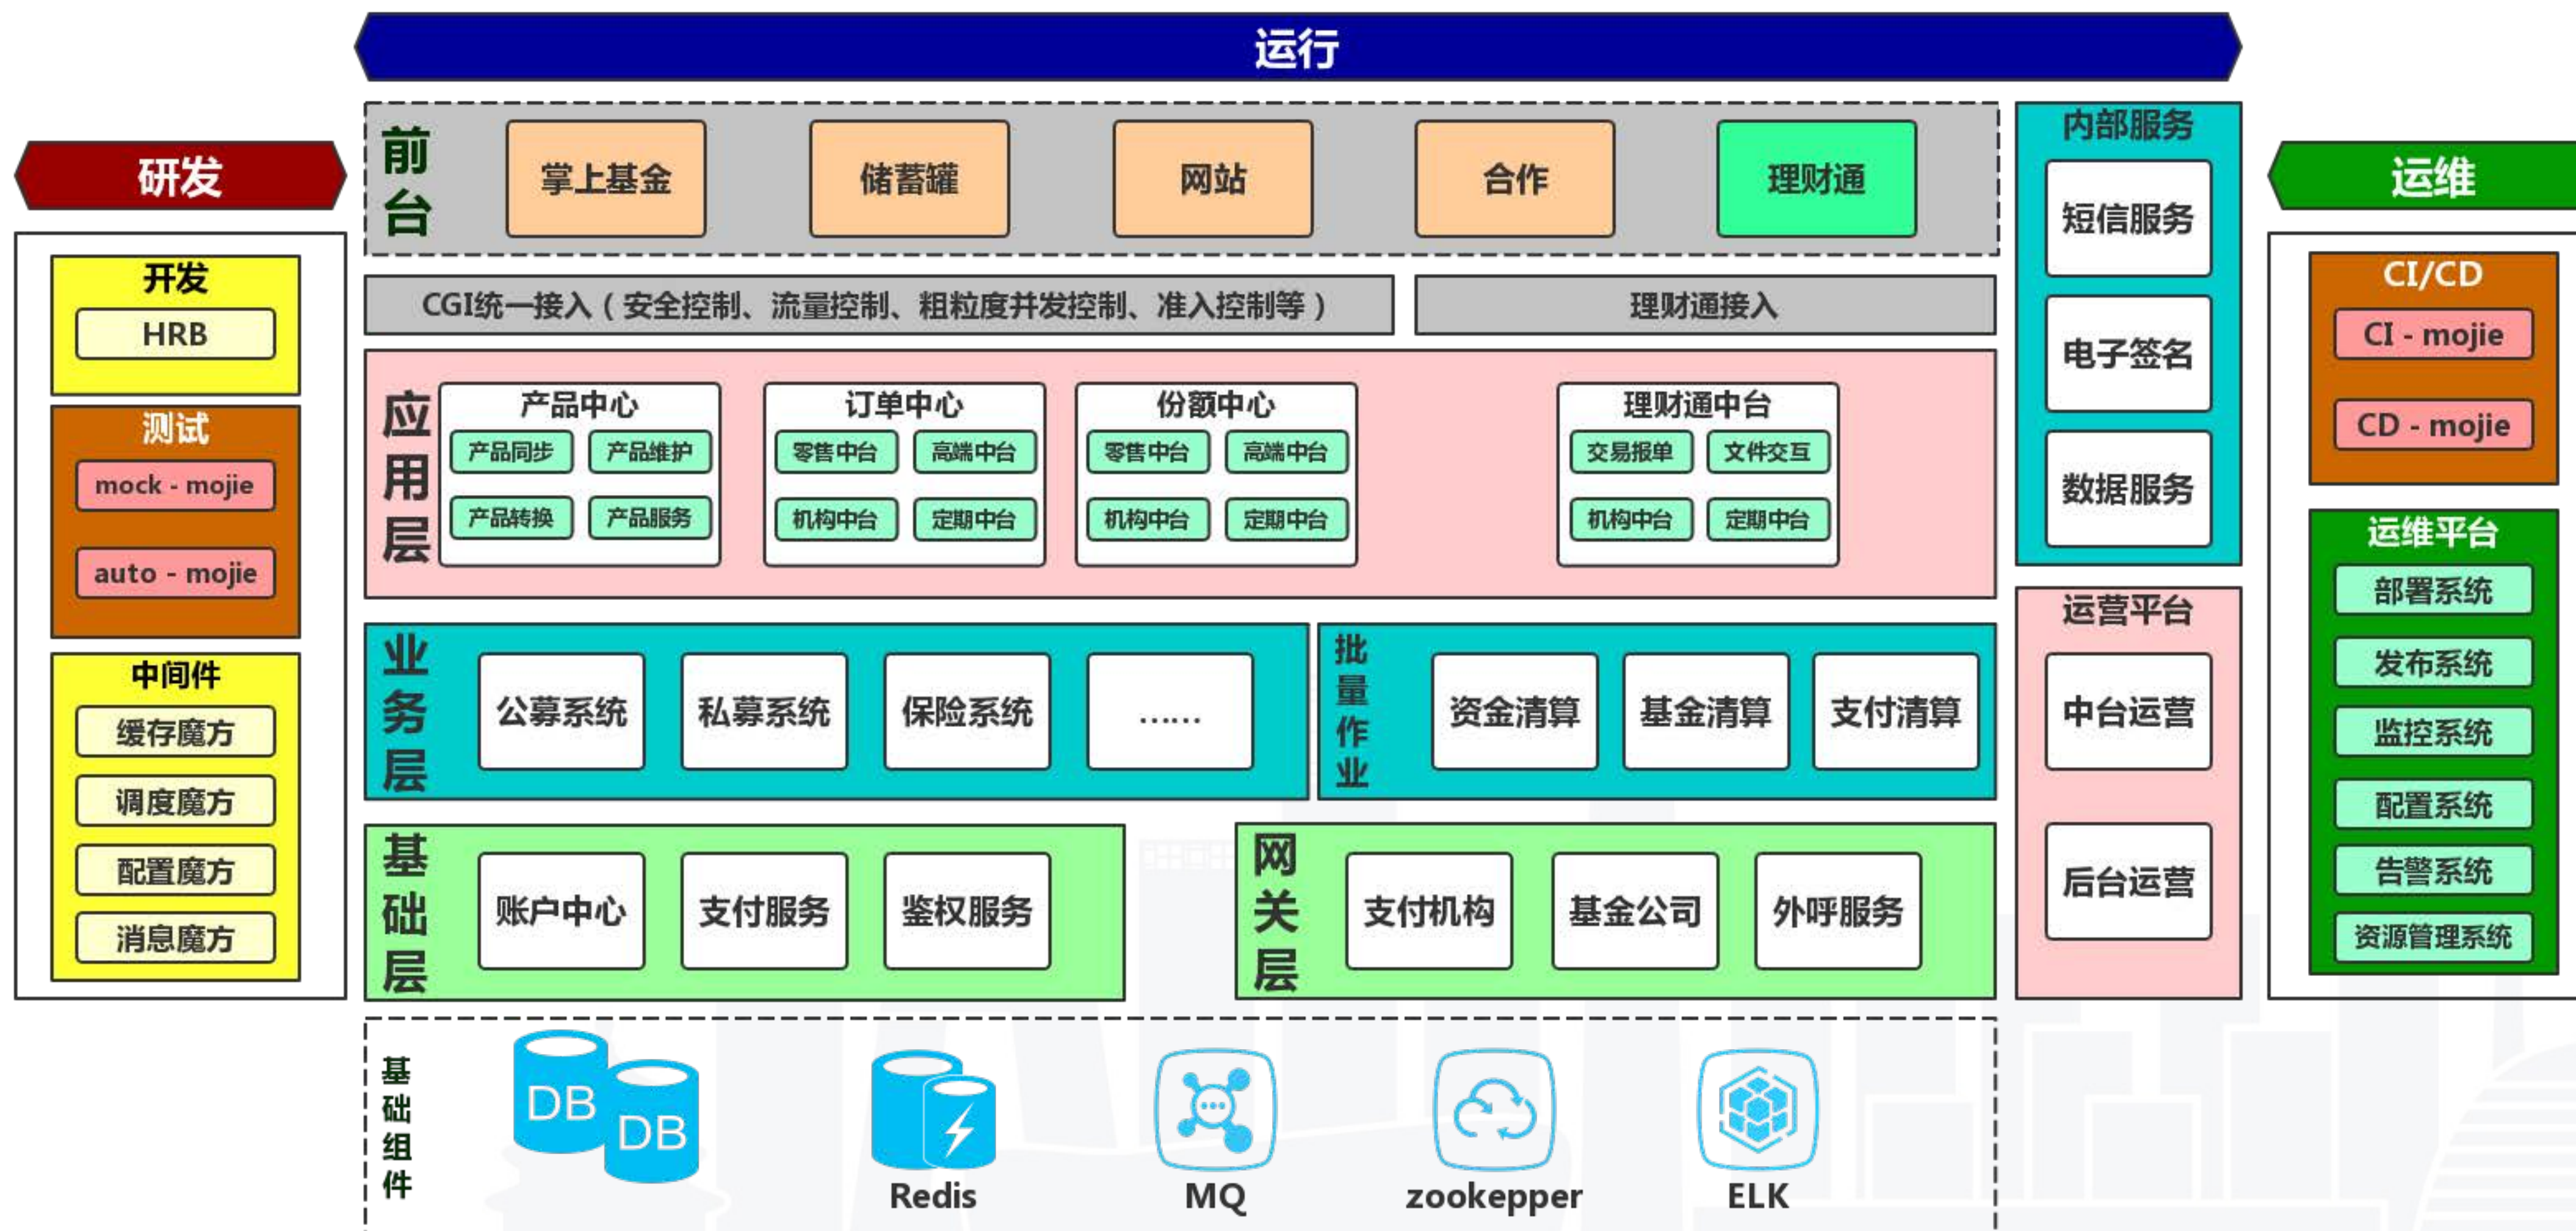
运行

研发

开发
HRB

测试
mock - mojie
auto - mojie

中间件
缓存魔方
调度魔方
配置魔方
消息魔方

前台
掌上基金
储蓄罐
网站
合作
理财通

CGI统一接入（安全控制、流量控制、粗粒度并发控制、准入控制等）
理财通接入

应用层
产品中心
产品同步
产品维护
产品转换
产品服务

订单中心
零售中台
高端中台
机构中台
定期中台

份额中心
零售中台
高端中台
机构中台
定期中台

理财通中台
交易报单
文件交互
机构中台
定期中台

业务层
公募系统
私募系统
保险系统
……

批量作业
资金清算
基金清算
支付清算

基础层
账户中心
支付服务
鉴权服务

网关层
支付机构
基金公司
外呼服务

基础组件
DB
DB
Redis
MQ
zookepper
ELK

内部服务
短信服务
电子签名
数据服务

运营平台
中台运营
后台运营

运维

CI/CD
CI - mojie
CD - mojie

运维平台
部署系统
发布系统
监控系统
配置系统
告警系统
资源管理系统